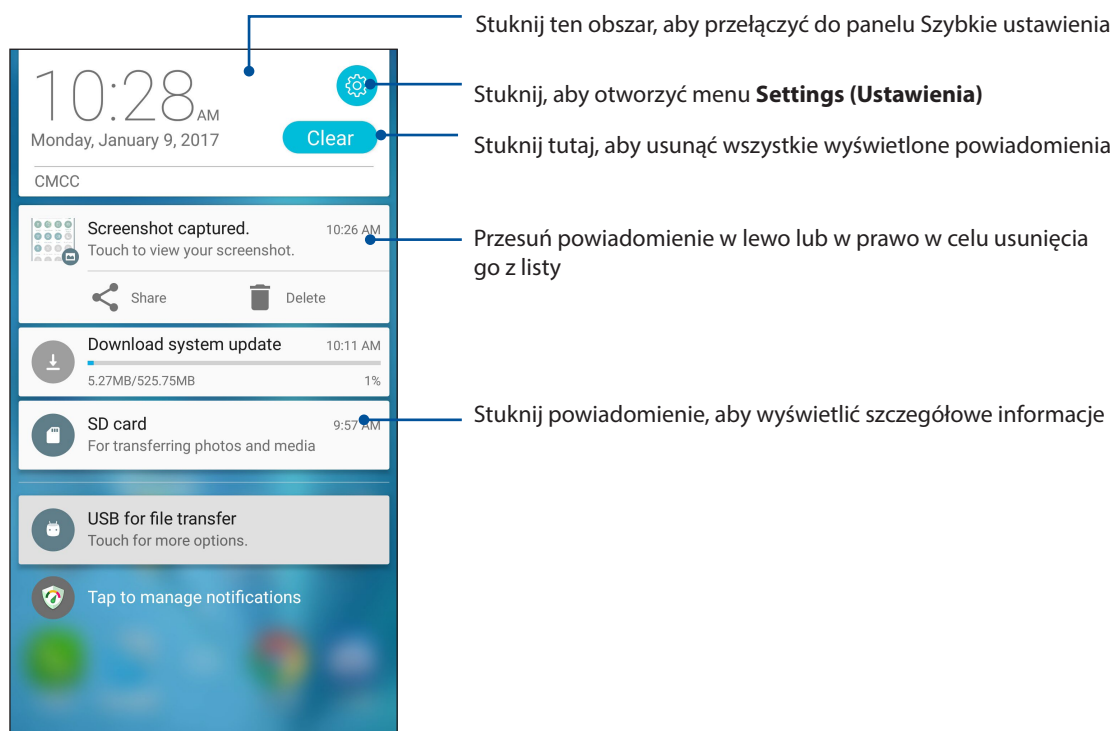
10:28 AM
Monday, January 9, 2017
Clear
CMCC

Stuknij ten obszar, aby przełączyć do panelu Szybkie ustawienia

Stuknij, aby otworzyć menu **Settings (Ustawienia)**

Stuknij tutaj, aby usunąć wszystkie wyświetlone powiadomienia

Screenshot captured. 10:26 AM
Touch to view your screenshot.
Share
Delete

Przesuń powiadomienie w lewo lub w prawo w celu usunięcia go z listy

Download system update 10:11 AM
5.27MB/525.75MB 1%

SD card 9:57 AM
For transferring photos and media

Stuknij powiadomienie, aby wyświetlić szczegółowe informacje

USB for file transfer
Touch for more options.

Tap to manage notifications